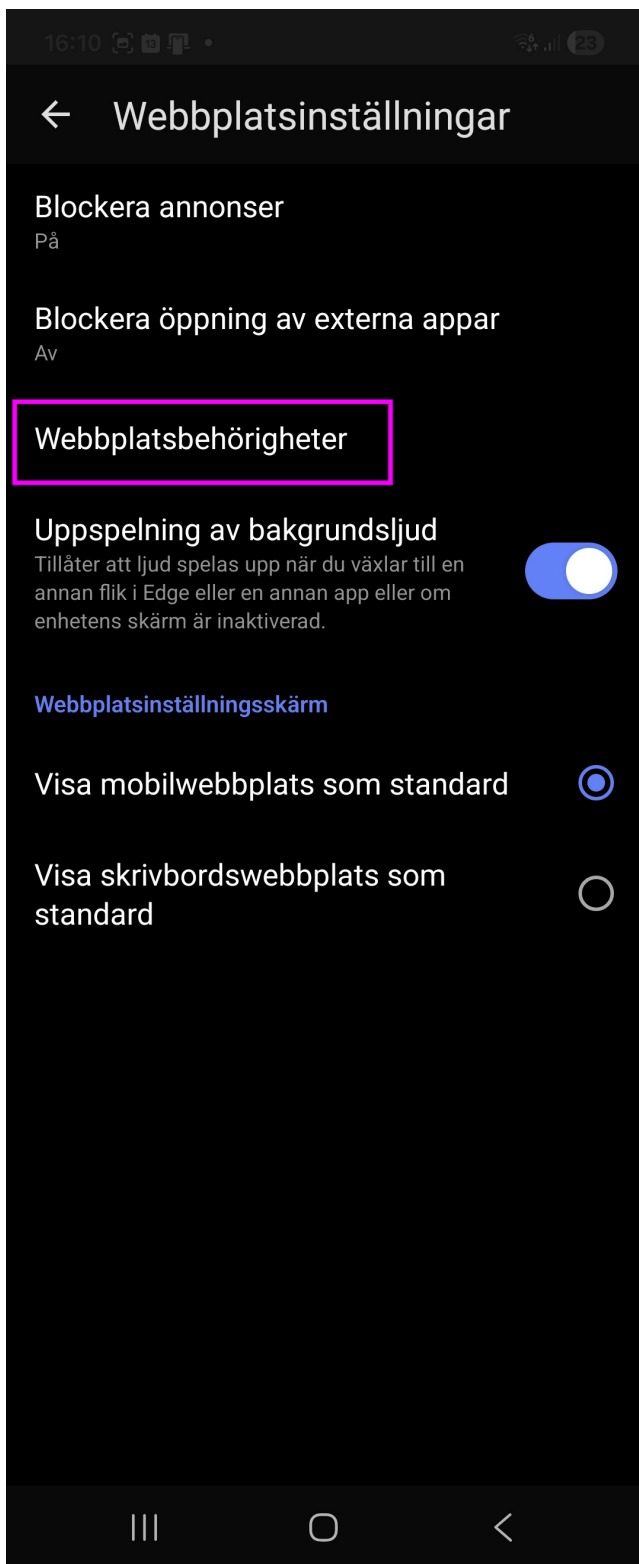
16:10

23

Webbplatsinställningar

Blockera annonser
På

Blockera öppning av externa appar
Av

Webbplatsbehörigheter

Uppspelning av bakgrundsljud
Tillåter att ljud spelas upp när du växlar till en annan flik i Edge eller en annan app eller om enhetens skärm är inaktiverad.

Webbplatsinställningsskärm

Visa mobilwebbplats som standard

Visa skrivbordswebbplats som standard